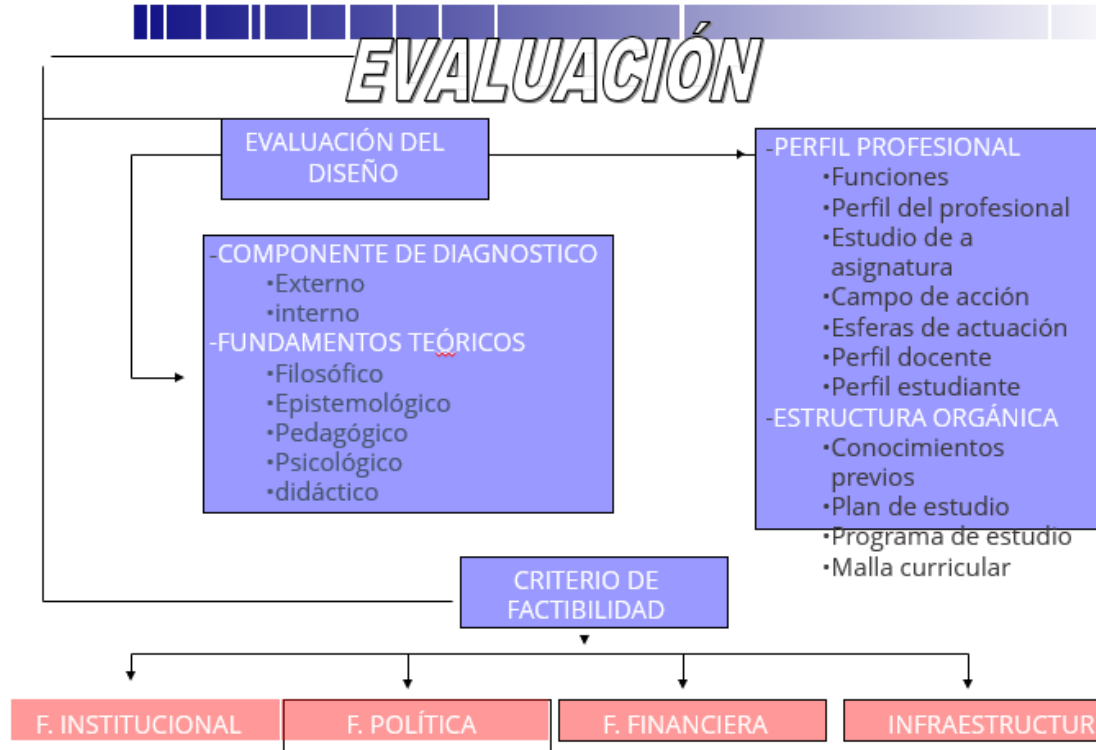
EVALUACIÓN

EVALUACIÓN DEL DISEÑO

-COMPONENTE DE DIAGNOSTICO
•Externo
•interno
-FUNDAMENTOS TEÓRICOS
•Filosófico
•Epistemológico
•Pedagógico
•Psicológico
•didáctico

-PERFIL PROFESIONAL
•Funciones
•Perfil del profesional
•Estudio de a asignatura
•Campo de acción
•Esferas de actuación
•Perfil docente
•Perfil estudiante
-ESTRUCTURA ORGÁNICA
•Conocimientos previos
•Plan de estudio
•Programa de estudio
•Malla curricular

CRITERIO DE FACTIBILIDAD

F. INSTITUCIONAL

F. POLÍTICA

F. FINANCIERA

INFRAESTRUCTUR